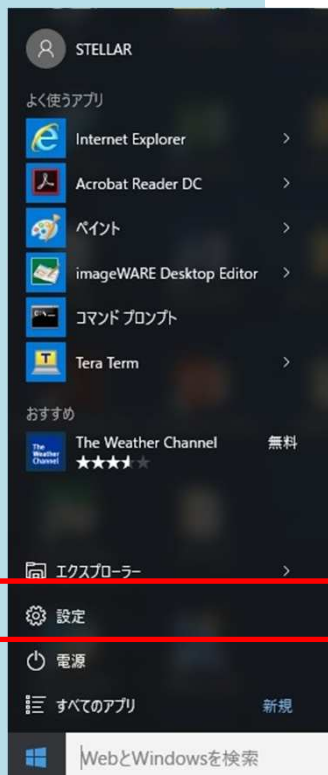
STELLAR

よく使うアプリ

Internet Explorer >

Acrobat Reader DC >

ペイント >

imageWARE Desktop Editor >

コマンド プロンプト

Tera Term >

おすすめ

The Weather Channel 無料

エクスプローラー >

設定

電源

すべてのアプリ 新規

WebとWindowsを検索